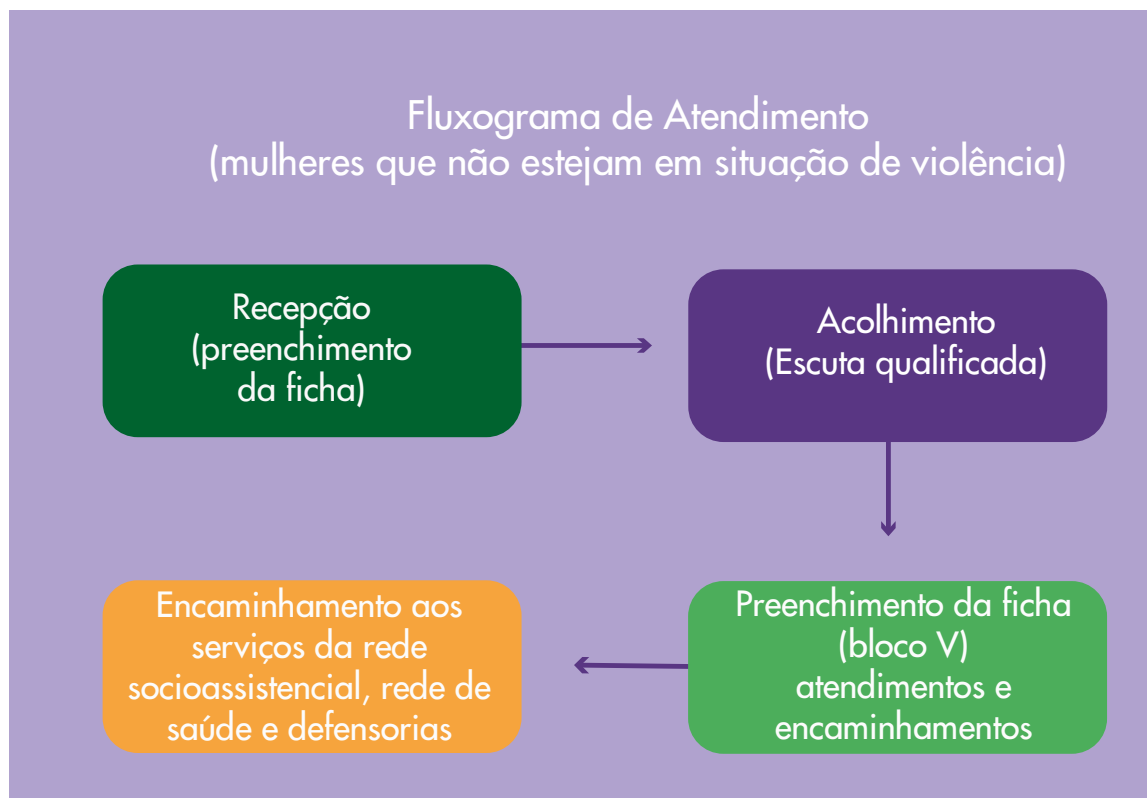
Fluxograma de Atendimento
(mulheres que não estejam em situação de violência)

Recepção
(preenchimento
da ficha)

Acolhimento
(Escuta qualificada)

Preenchimento da ficha
(bloco V)
atendimentos e
encaminhamentos

Encaminhamento aos
serviços da rede
socioassistencial, rede de
saúde e defensorias